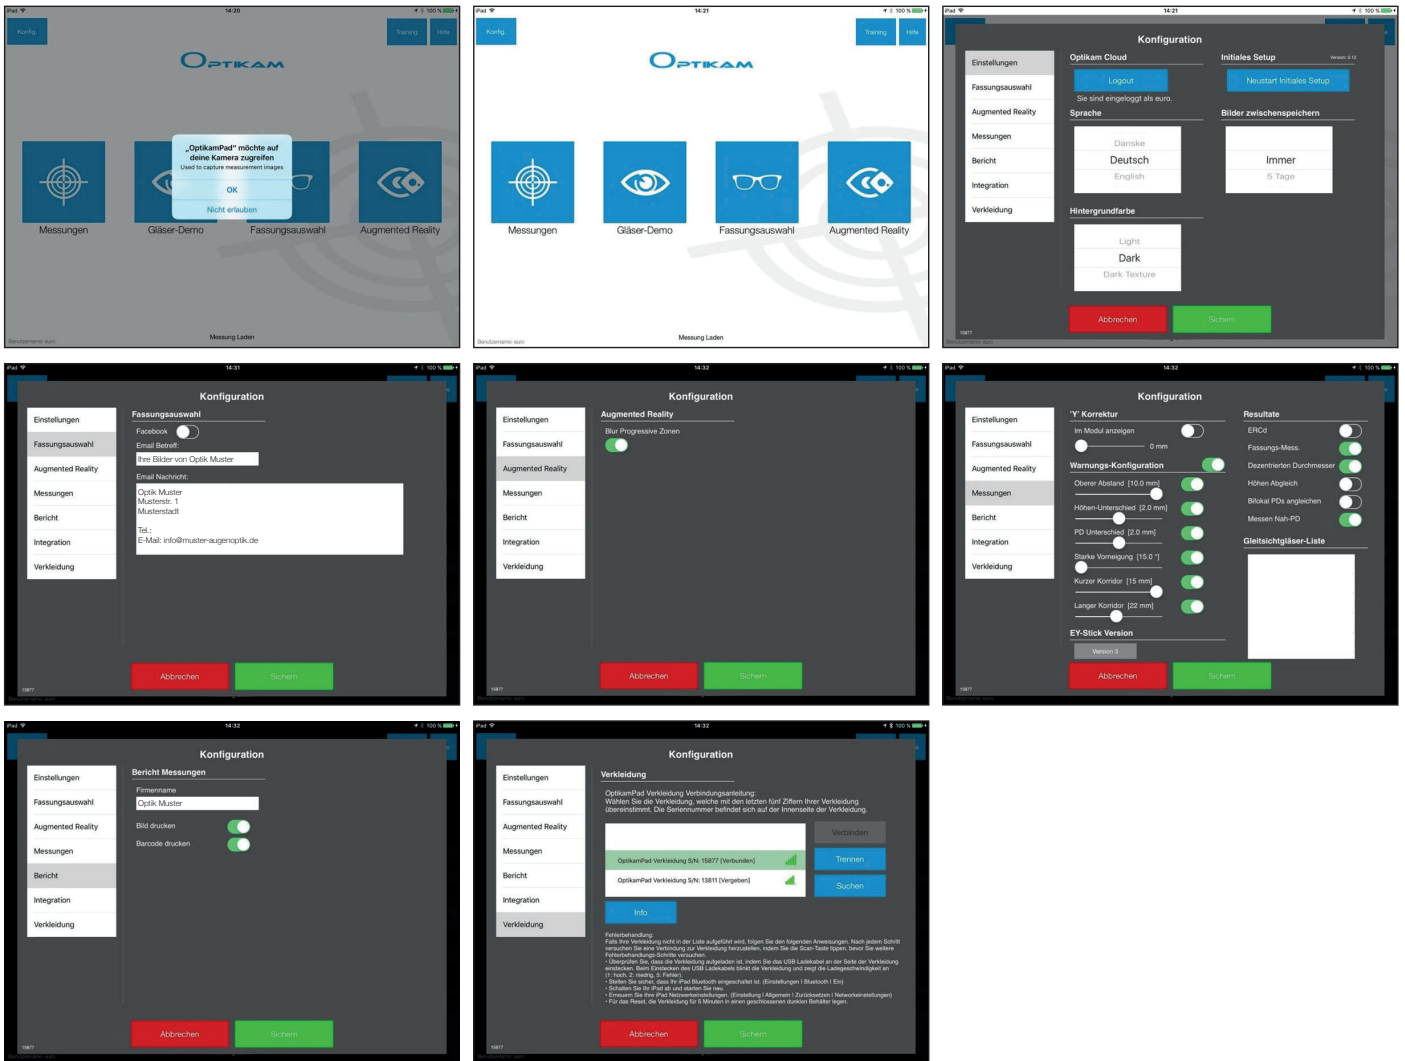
iPad 14:20 100 %

Konfig. Training Hilfe

OPTIKAM

„OptikamPad" möchte auf deine Kamera zugreifen
Used to capture measurement images
OK
Nicht erlauben

Messungen Gläser-Demo Fassungsauswahl Augmented Reality

Benutzername: euro Messung Laden

iPad 14:21 100 %

Konfig. Training Hilfe

OPTIKAM

Messungen Gläser-Demo Fassungsauswahl Augmented Reality

Benutzername: euro Messung Laden

iPad 14:21 100 %

Konfiguration

Einstellungen
Fassungsauswahl
Augmented Reality
Messungen
Bericht
Integration
Verkleidung

Optikam Cloud
Logout
Sie sind eingeloggt als euro.

Initiales Setup Version: 3.12
Neustart Initiales Setup

Sprache
Danske
Deutsch
English

Bilder zwischenspeichern
Immer
5 Tage

Hintergrundfarbe
Light
Dark
Dark Texture

Abbrechen Sichern

15877

iPad 14:31 100 %

Konfiguration

Einstellungen
Fassungsauswahl
Augmented Reality
Messungen
Bericht
Integration
Verkleidung

Fassungsauswahl
Facebook
Email Betreff:
Ihre Bilder von Optik Muster
Email Nachricht:
Optik Muster
Musterstr. 1
Musterstadt

Tel.:
E-Mail: info@muster-augenoptik.de

Abbrechen Sichern

15877

iPad 14:32 100 %

Konfiguration

Einstellungen
Fassungsauswahl
Augmented Reality
Messungen
Bericht
Integration
Verkleidung

Augmented Reality
Blur Progressive Zonen

Abbrechen Sichern

15877

iPad 14:32 100 %

Konfiguration

Einstellungen
Fassungsauswahl
Augmented Reality
Messungen
Bericht
Integration
Verkleidung

'Y' Korrektur
Im Modul anzeigen
0 mm

Warnungs-Konfiguration
Oberer Abstand [10.0 mm]
Höhen-Unterschied [2.0 mm]
PD Unterschied [2.0 mm]
Starke Vorneigung [15.0 °]
Kurzer Korridor [15 mm]
Langer Korridor [22 mm]

EY-Stick Version
Version 3

Resultate
ERCd
Fassungs-Mess.
Dezentrierten Durchmesser
Höhen Abgleich
Bifokal PDs angleichen
Messen Nah-PD

Gleitsichtgläser-Liste

Abbrechen Sichern

15877

iPad 14:32 100 %

Konfiguration

Einstellungen
Fassungsauswahl
Augmented Reality
Messungen
Bericht
Integration
Verkleidung

Bericht Messungen
Firmenname
Optik Muster
Bild drucken
Barcode drucken

Abbrechen Sichern

15877

iPad 14:32 100 %

Konfiguration

Einstellungen
Fassungsauswahl
Augmented Reality
Messungen
Bericht
Integration
Verkleidung

Verkleidung
OptikamPad Verkleidung Verbindungsanleitung:
Wählen Sie die Verkleidung, welche mit den letzten fünf Ziffern Ihrer Verkleidung übereinstimmt. Die Seriennummer befindet sich auf der Innenseite der Verkleidung.

OptikamPad Verkleidung S/N: 15877 (Verbunden)
OptikamPad Verkleidung S/N: 13811 (Vergeben)

Verbinden
Trennen
Suchen
Info

Fehlerbehandlung:
Falls Ihre Verkleidung nicht in der Liste aufgeführt wird, folgen Sie den folgenden Anweisungen. Nach jedem Schritt versuchen Sie eine Verbindung zur Verkleidung herzustellen, indem Sie die Scan-Taste tippen, bevor Sie weitere Fehlerbehandlungs-Schritte versuchen.
• Überprüfen Sie, dass die Verkleidung aufgeladen ist, indem Sie das USB Ladekabel an der Seite der Verkleidung einstecken. Beim Einstecken des USB Ladekabels blinkt die Verkleidung und zeigt die Ladegeschwindigkeit an (1: hoch, 2: niedrig, 5: Fehler).
• Stellen Sie sicher, dass Ihr iPad Bluetooth eingeschaltet ist. (Einstellungen | Bluetooth | Ein)
• Schalten Sie Ihr iPad ab und starten Sie neu.
• Erneuern Sie Ihre iPad Netzwerkeinstellungen. (Einstellung | Allgemein | Zurücksetzen | Netzwerkeinstellungen)
• Für das Reset, die Verkleidung für 5 Minuten in einen geschlossenen dunklen Behälter legen.

Abbrechen Sichern

15877